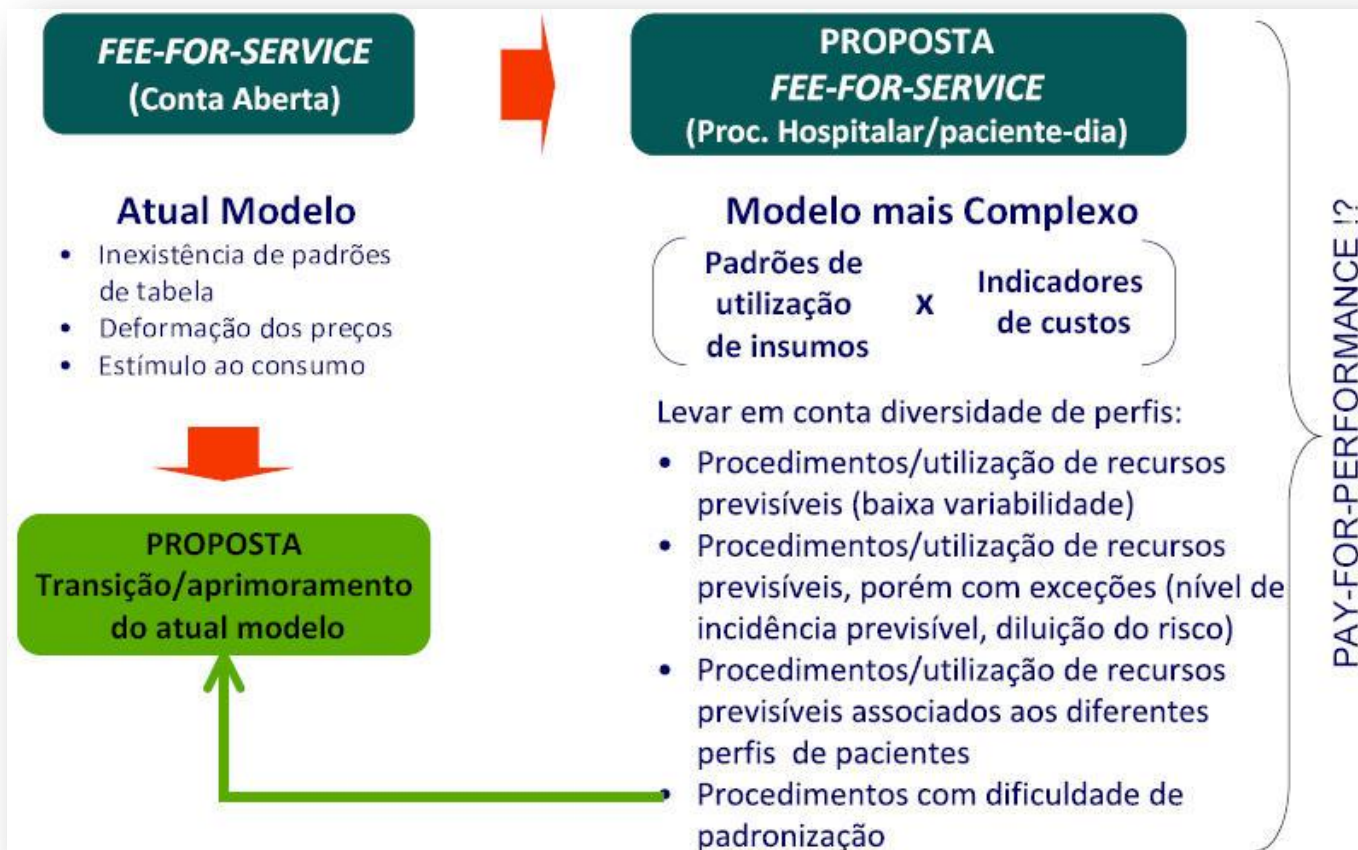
***FEE-FOR-SERVICE***
**(Conta Aberta)**

**Atual Modelo**
- Inexistência de padrões de tabela
- Deformação dos preços
- Estímulo ao consumo

**PROPOSTA**
**Transição/aprimoramento do atual modelo**

**PROPOSTA**
***FEE-FOR-SERVICE***
**(Proc. Hospitalar/paciente-dia)**

**Modelo mais Complexo**

**Padrões de utilização de insumos** **x** **Indicadores de custos**

Levar em conta diversidade de perfis:
- Procedimentos/utilização de recursos previsíveis (baixa variabilidade)
- Procedimentos/utilização de recursos previsíveis, porém com exceções (nível de incidência previsível, diluição do risco)
- Procedimentos/utilização de recursos previsíveis associados aos diferentes perfis de pacientes
- Procedimentos com dificuldade de padronização

PAY-FOR-PERFORMANCE !?